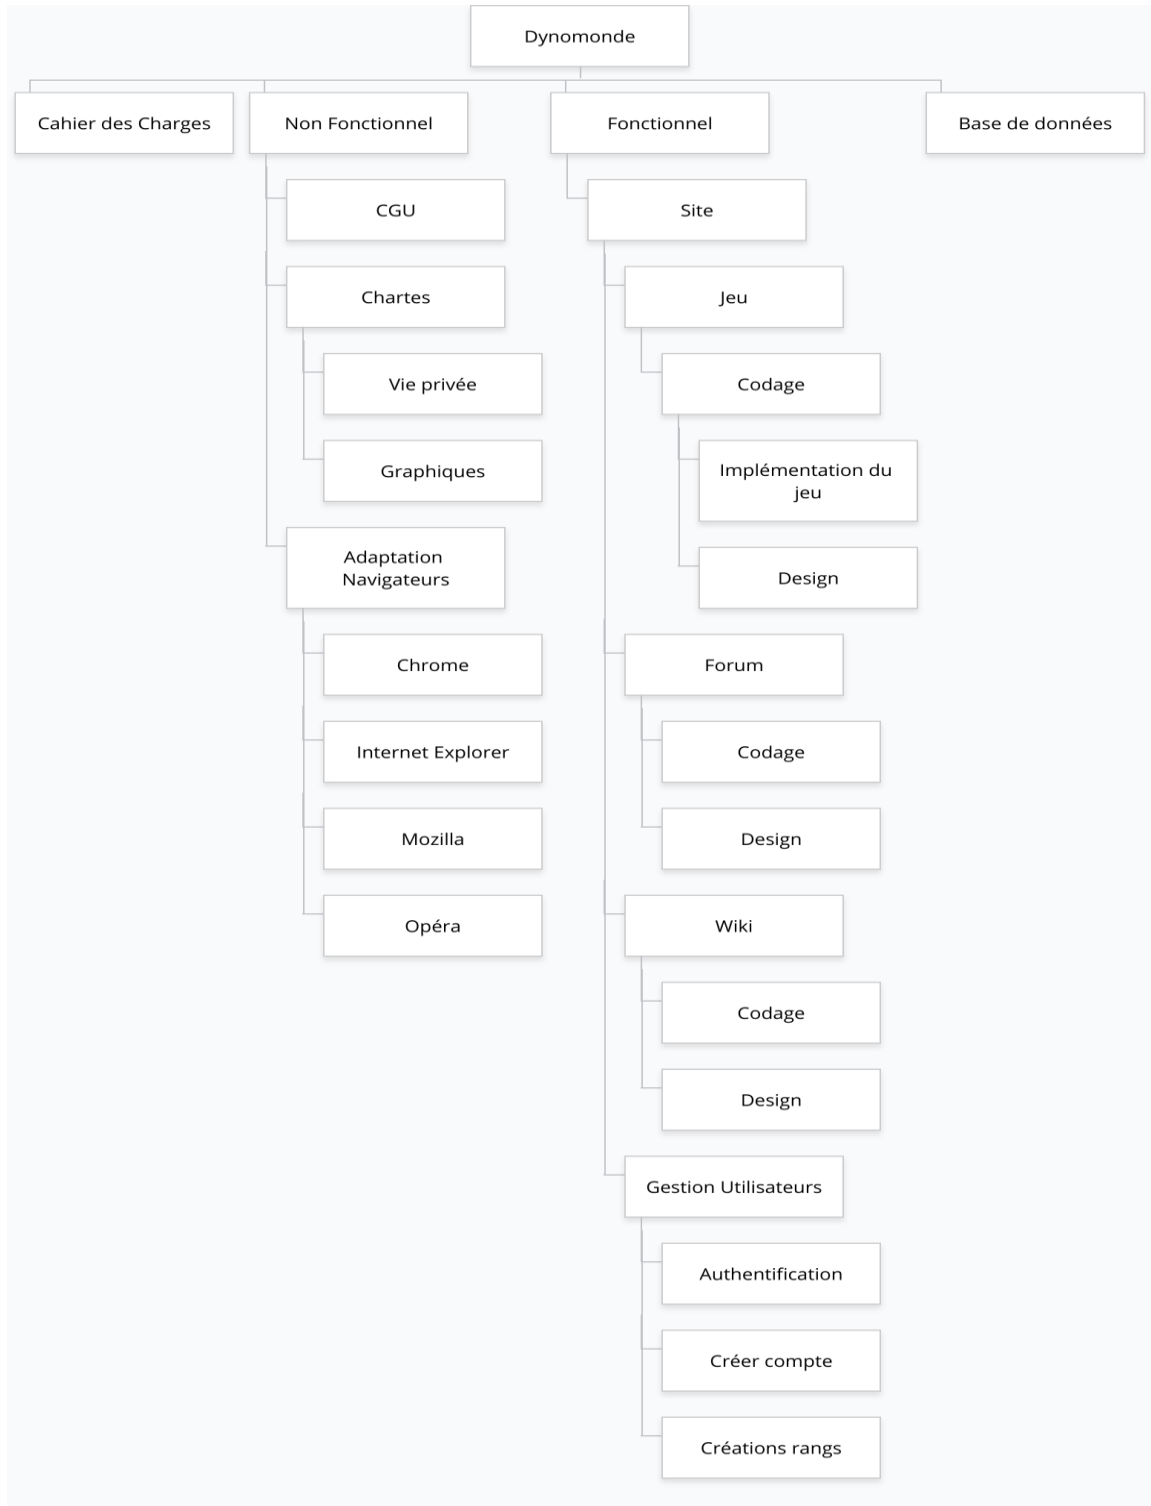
Dynomonde

Cahier des Charges

Non Fonctionnel

CGU

Chartes

Vie privée

Graphiques

Adaptation Navigateurs

Chrome

Internet Explorer

Mozilla

Opéra

Fonctionnel

Site

Jeu

Codage

Implémentation du jeu

Design

Forum

Codage

Design

Wiki

Codage

Design

Gestion Utilisateurs

Authentification

Créer compte

Créations rangs

Base de données